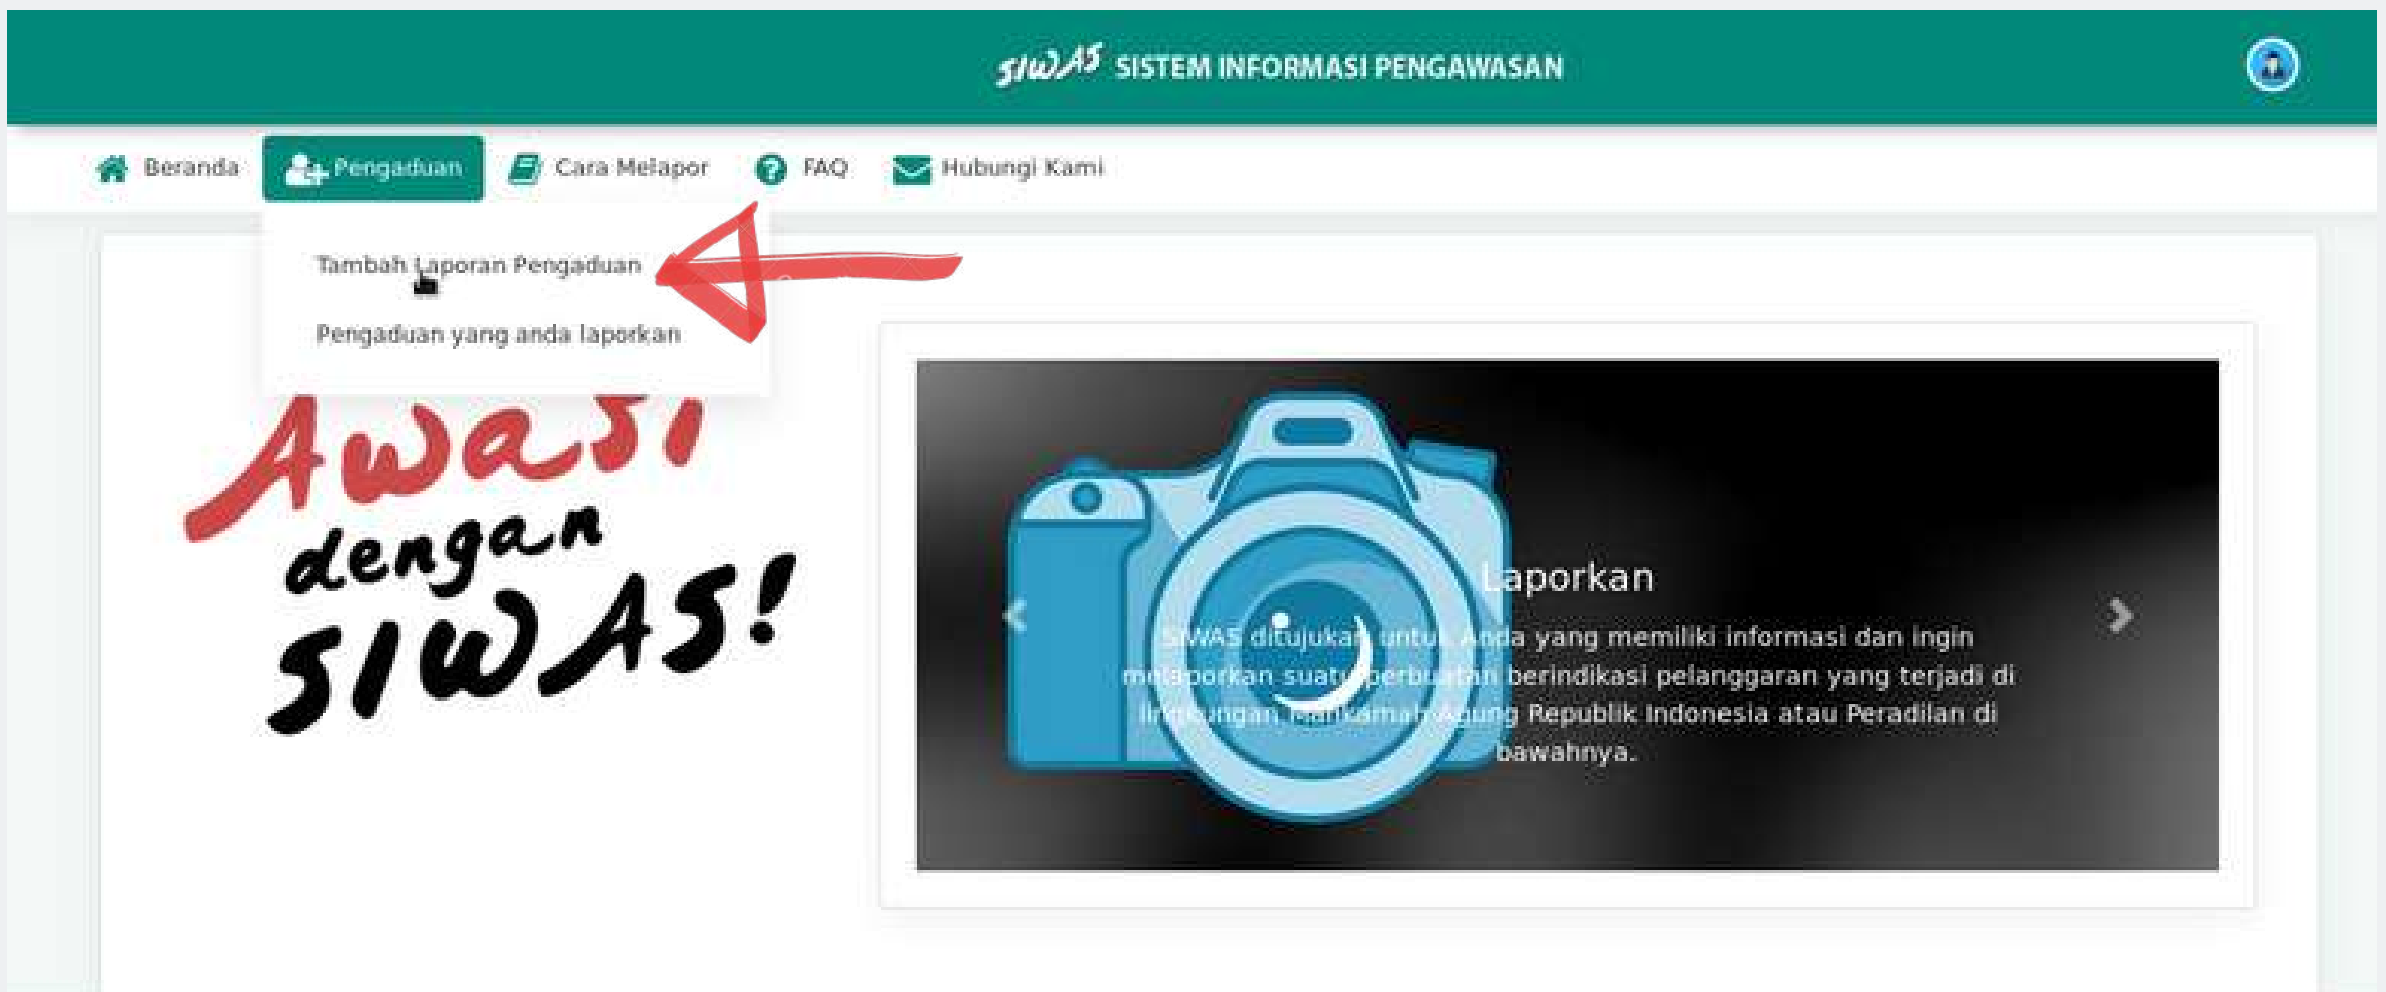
SIWAS SISTEM INFORMASI PENGAWASAN

Beranda Pengaduan Cara Melapor FAQ Hubungi Kami

Tambah Laporan Pengaduan

Pengaduan yang anda laporkan

Awasi dengan SIWAS!

Laporkan

SIWAS ditujukan untuk Anda yang memiliki informasi dan ingin melaporkan suatu perbuatan berindikasi pelanggaran yang terjadi di lingkungan Mahkamah Agung Republik Indonesia atau Peradilan di bawahnya.